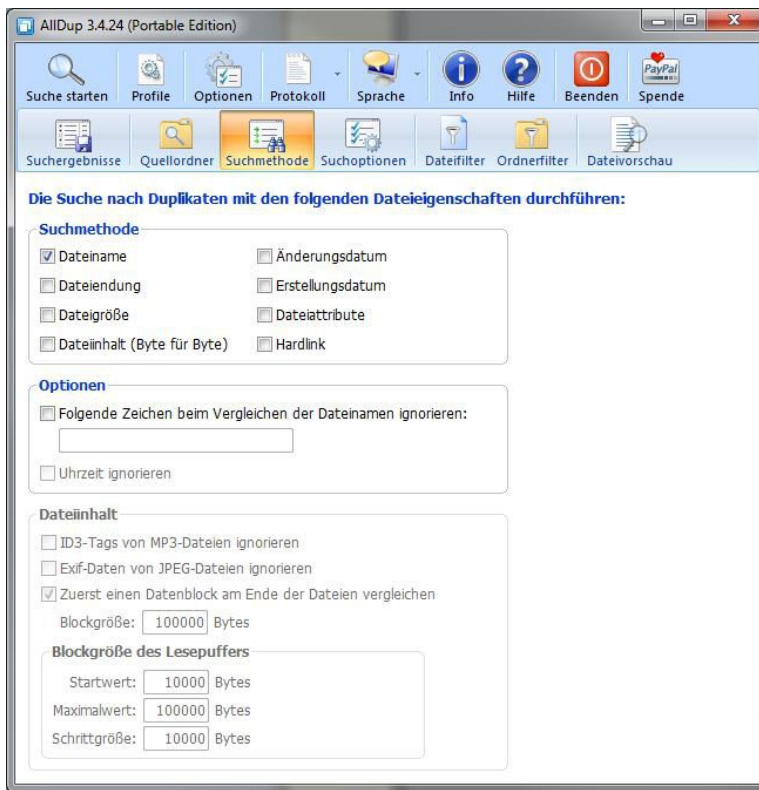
AllDup 3.4.24 (Portable Edition)

Suche starten Profile Optionen Protokoll Sprache Info Hilfe Beenden Spende

PayPal

Suchergebnisse Quellordner Suchmethode Suchoptionen Dateifilter Ordnerfilter Dateivorschau

Die Suche nach Duplikaten mit den folgenden Dateieigenschaften durchführen:

Suchmethode

Dateiname
Änderungsdatum
Dateiendung
Erstellungsdatum
Dateigröße
Dateiattribute
Dateiinhalt (Byte für Byte)
Hardlink

Optionen

Folgende Zeichen beim Vergleichen der Dateinamen ignorieren:

Uhrzeit ignorieren

Dateiinhalt

ID3-Tags von MP3-Dateien ignorieren
Exif-Daten von JPEG-Dateien ignorieren
Zuerst einen Datenblock am Ende der Dateien vergleichen

Blockgröße: 100000 Bytes

Blockgröße des Lesepuffers

Startwert: 10000 Bytes
Maximalwert: 100000 Bytes
Schrittgröße: 10000 Bytes